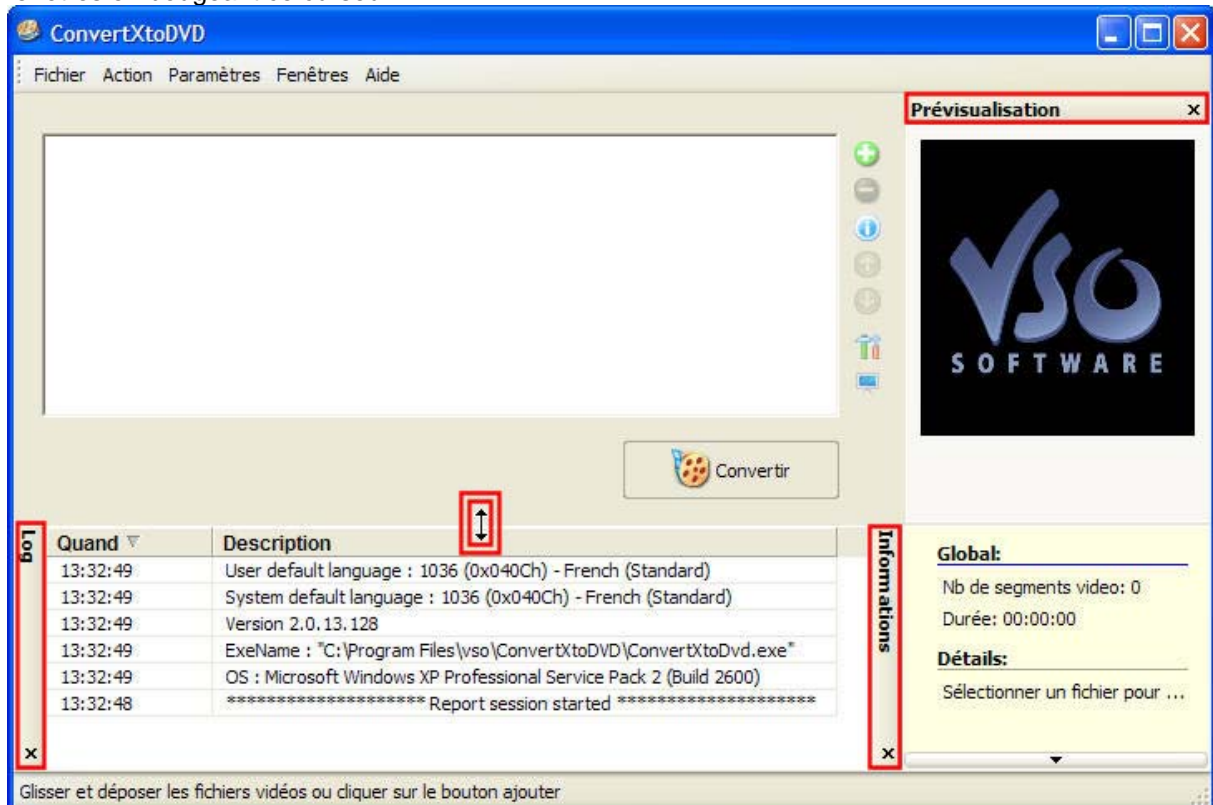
ConvertXtoDVD

Fichier Action Paramètres Fenêtres Aide

Prévisualisation ×

VSO SOFTWARE

Convertir

Log

| Quand | Description |
|---|---|
| 13:32:49 | User default language : 1036 (0x040Ch) - French (Standard) |
| 13:32:49 | System default language : 1036 (0x040Ch) - French (Standard) |
| 13:32:49 | Version 2.0.13.128 |
| 13:32:49 | ExeName : "C:\Program Files\vso\ConvertXtoDVD\ConvertXtoDvd.exe" |
| 13:32:49 | OS : Microsoft Windows XP Professional Service Pack 2 (Build 2600) |
| 13:32:48 | ********************* Report session started ********************* |

×

Informations

×

Global:
Nb de segments video: 0
Durée: 00:00:00

Détails:
Sélectionner un fichier pour ...

Glisser et déposer les fichiers vidéos ou cliquer sur le bouton ajouter